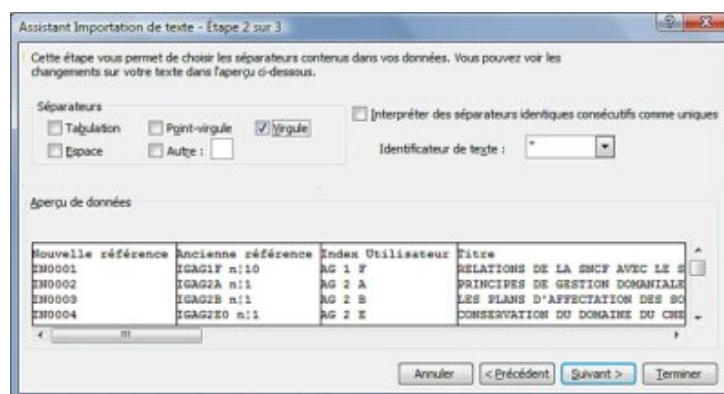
Assistant Importation de texte - Étape 2 sur 3

Cette étape vous permet de choisir les séparateurs contenus dans vos données. Vous pouvez voir les changements sur votre texte dans l'aperçu ci-dessous.

Séparateurs
Tabulation
Point-virgule
Virgule
Espace
Autre :

Interpréter des séparateurs identiques consécutifs comme uniques

Identificateur de texte : "

Aperçu de données

| Nouvelle référence | Ancienne référence | Index Utilisateur | Titre |
|---|---|---|---|
| IN0001 | IGAG1F n:10 | AG 1 F | RELATIONS DE LA SNCF AVEC LE S |
| IN0002 | IGAG2A n:1 | AG 2 A | PRINCIPES DE GESTION DOMANIALE |
| IN0003 | IGAG2B n:1 | AG 2 B | LES PLANS D'AFFECTATION DES SO |
| IN0004 | IGAG2E0 n:1 | AG 2 E | CONSERVATION DU DOMAINE DU CHE |

Annuler
< Précédent
Suivant >
Terminer